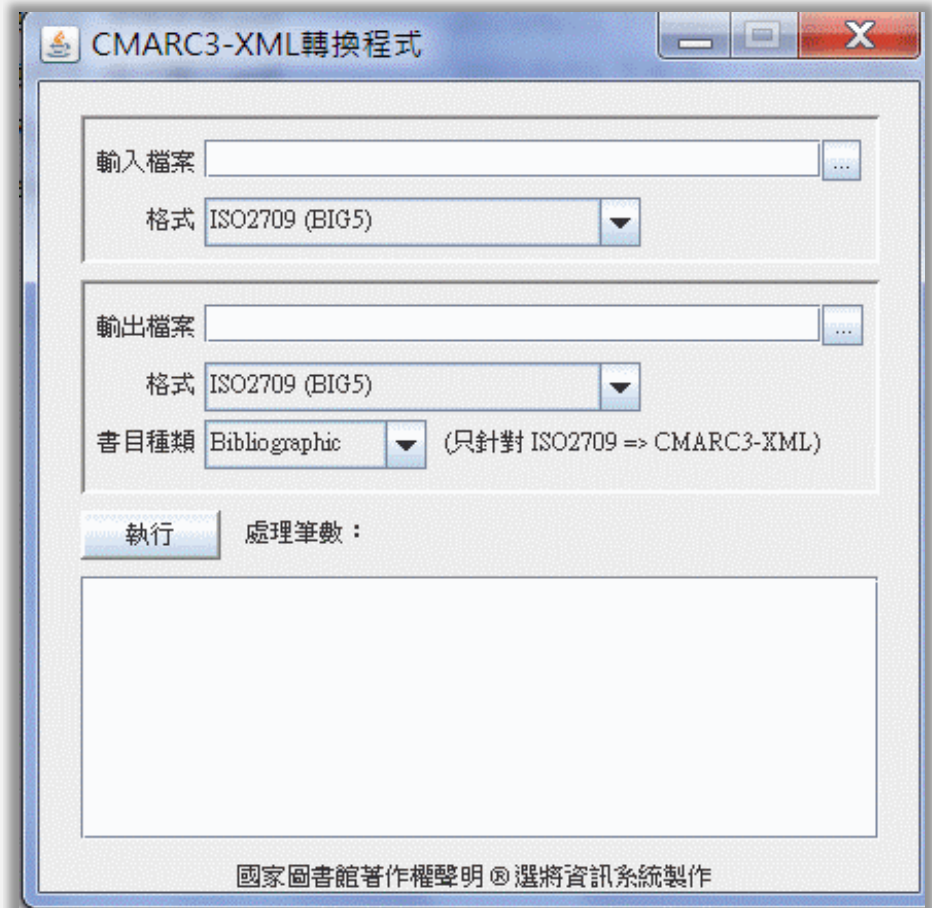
CMARC3-XML轉換程式

輸入檔案 ...

格式 ISO2709 (BIG5)

輸出檔案 ...

格式 ISO2709 (BIG5)

書目種類 Bibliographic (只針對 ISO2709 => CMARC3-XML)

執行 處理筆數：

國家圖書館著作權聲明 ® 選將資訊系統製作